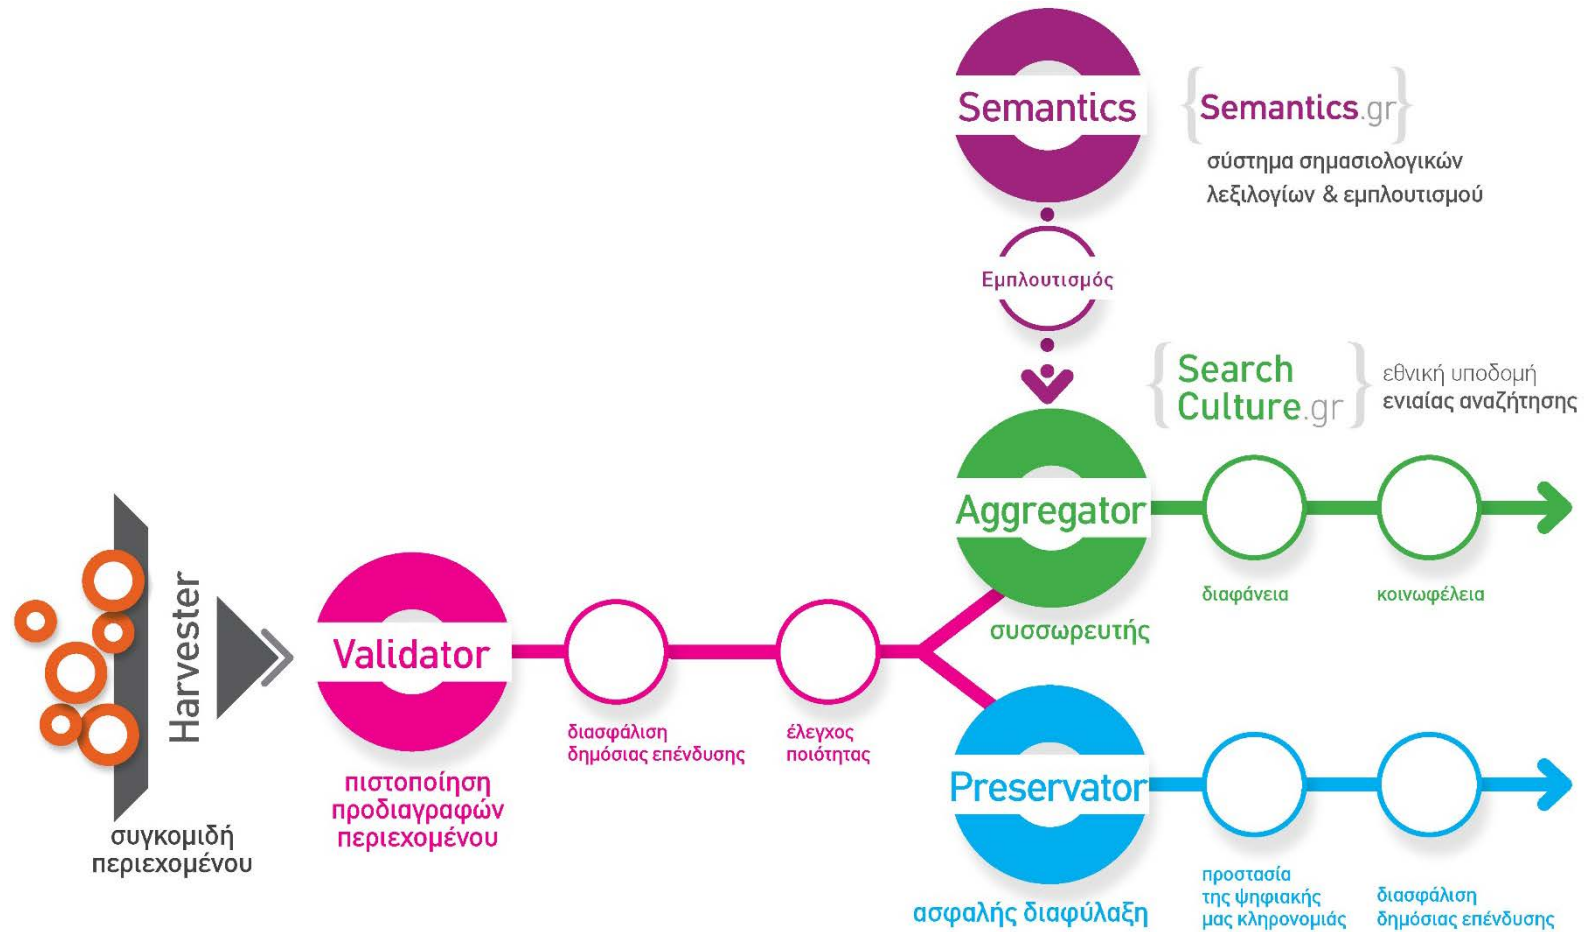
Semantics

{Semantics.gr}
σύστημα σημασιολογικών λεξιλογίων & εμπλουτισμού

Εμπλουτισμός

{Search Culture.gr}
εθνική υποδομή ενιαίας αναζήτησης

Aggregator
συσσωρευτής

διαφάνεια

κοινωφέλεια

Harvester
συγκομιδή περιεχομένου

Validator
πιστοποίηση προδιαγραφών περιεχομένου

διασφάλιση δημόσιας επένδυσης

έλεγχος ποιότητας

Preservator
ασφαλής διαφύλαξη

προστασία της ψηφιακής μας κληρονομιάς

διασφάλιση δημόσιας επένδυσης